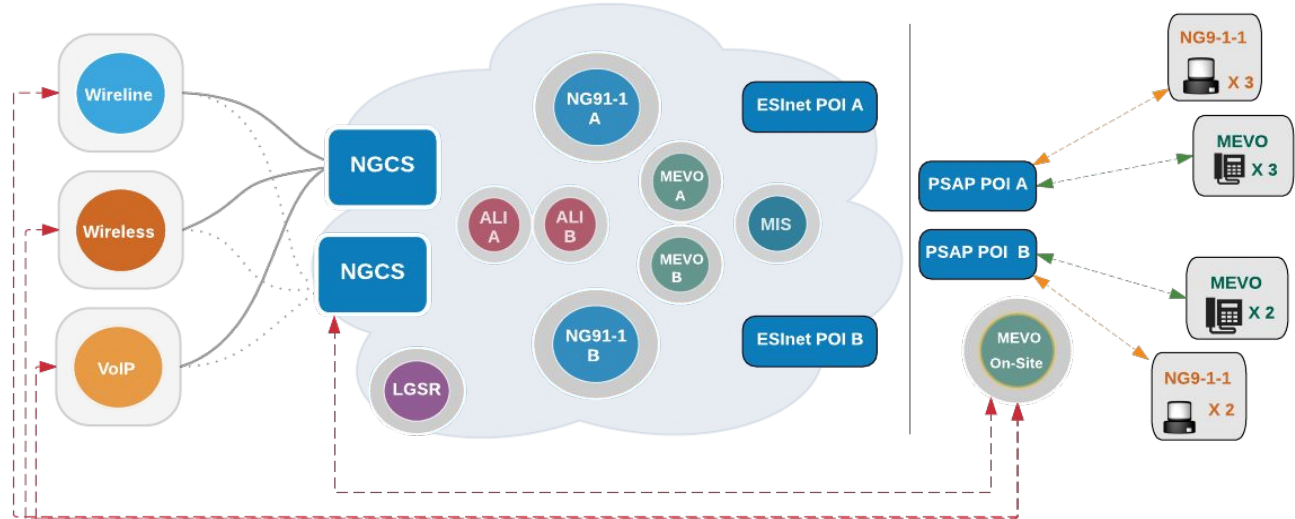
Wireline

Wireless

VoIP

NGCS

NGCS

NG91-1 A

ALI A

ALI B

MEVO A

MEVO B

MIS

NG91-1 B

LGSR

ESInet POI A

ESInet POI B

PSAP POI A

PSAP POI B

MEVO On-Site

NG9-1-1 X 3

MEVO X 3

MEVO X 2

NG9-1-1 X 2